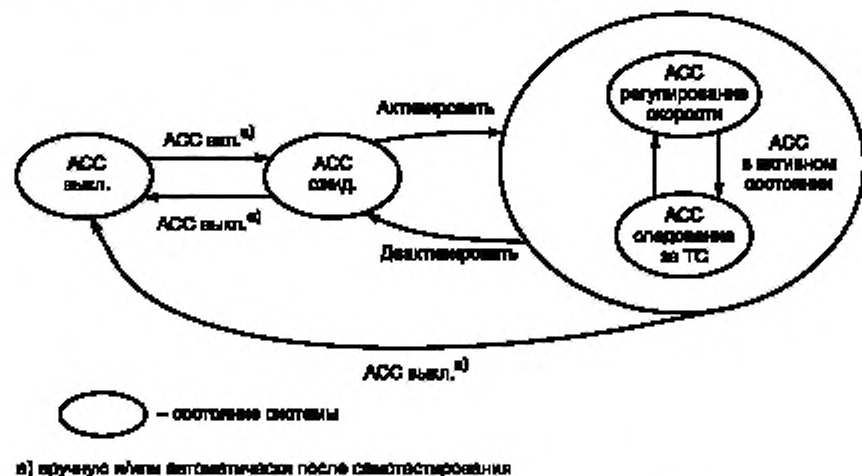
ACC выкл.

ACC вкл.$^{а)}$

ACC выкл.$^{а)}$

ACC ожид.

Активировать

Деактивировать

ACC регулирование скорости

ACC в активном состоянии

ACC следование за ТС

ACC выкл.$^{а)}$

– состояние системы

а) вручную и/или автоматически после самотестирования